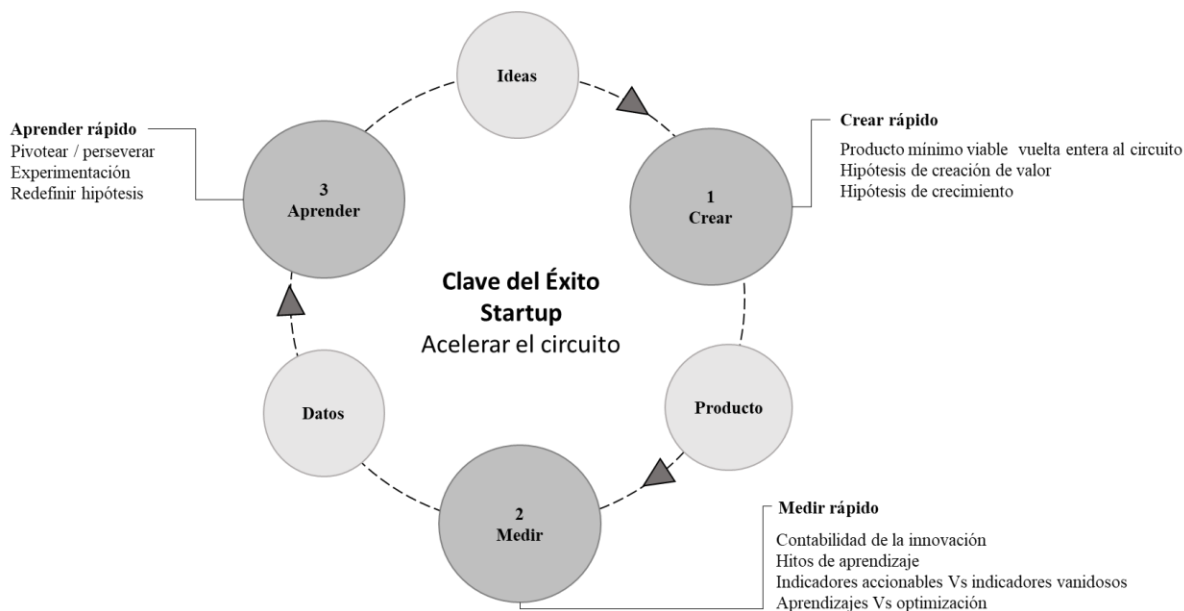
Ideas

Aprender rápido
Pivotear / perseverar
Experimentación
Redefinir hipótesis

3
Aprender

Crear rápido
Producto mínimo viable vuelta entera al circuito
Hipótesis de creación de valor
Hipótesis de crecimiento

1
Crear

Clave del Éxito
Startup
Acelerar el circuito

Datos

Producto

2
Medir

Medir rápido
Contabilidad de la innovación
Hitos de aprendizaje
Indicadores accionables Vs indicadores vanidosos
Aprendizajes Vs optimización